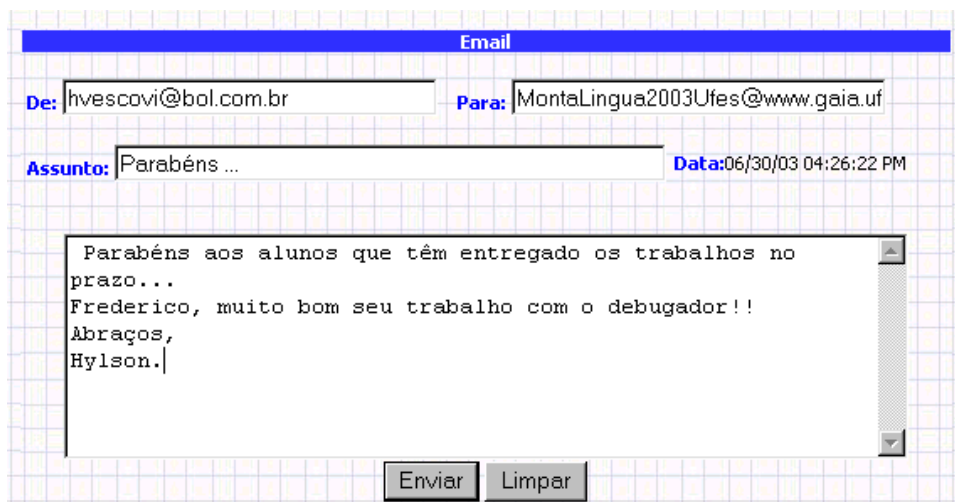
Email

De: hvescovi@bol.com.br

Para: MontaLingua2003Ufes@www.gaia.uf

Assunto: Parabéns ...

Data:06/30/03 04:26:22 PM

Parabéns aos alunos que têm entregado os trabalhos no prazo...
Frederico, muito bom seu trabalho com o debugador!!
Abraços,
Hylson.

Enviar

Limpar